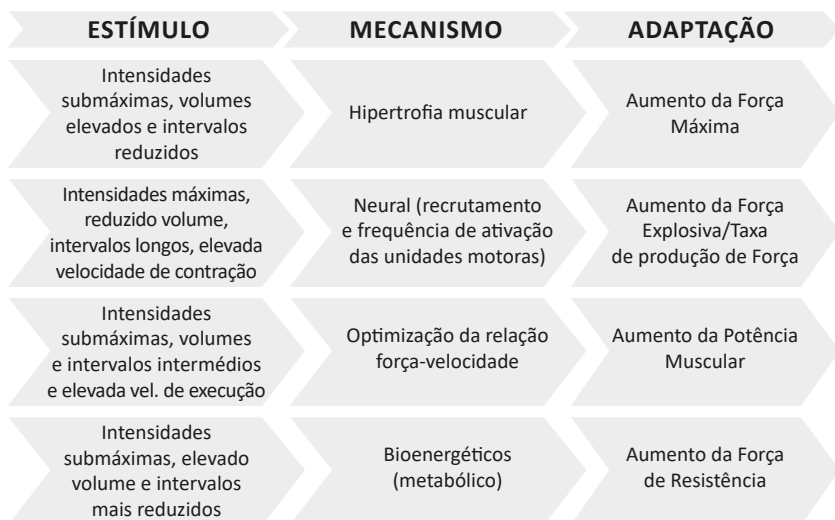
| ESTÍMULO | MECANISMO | ADAPTAÇÃO |
|---|---|---|
| Intensidades submáximas, volumes elevados e intervalos reduzidos | Hipertrofia muscular | Aumento da Força Máxima |
| Intensidades máximas, reduzido volume, intervalos longos, elevada velocidade de contração | Neural (recrutamento e frequência de ativação das unidades motoras) | Aumento da Força Explosiva/Taxa de produção de Força |
| Intensidades submáximas, volumes e intervalos intermédios e elevada vel. de execução | Optimização da relação força-velocidade | Aumento da Potência Muscular |
| Intensidades submáximas, elevado volume e intervalos mais reduzidos | Bioenergéticos (metabólico) | Aumento da Força de Resistência |